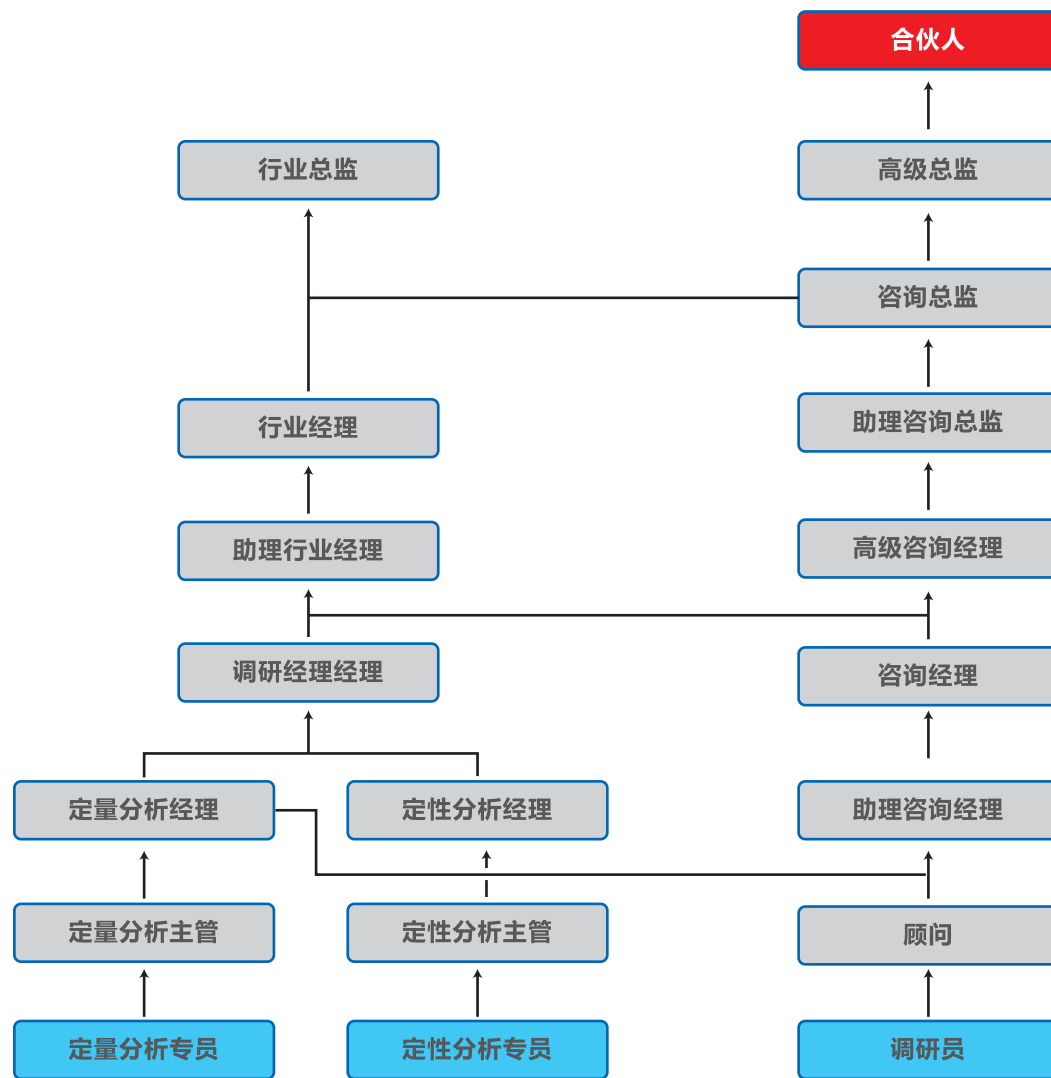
合伙人

行业总监

高级总监

咨询总监

行业经理

助理咨询总监

助理行业经理

高级咨询经理

调研经理经理

咨询经理

定量分析经理

定性分析经理

助理咨询经理

定量分析主管

定性分析主管

顾问

定量分析专员

定性分析专员

调研员